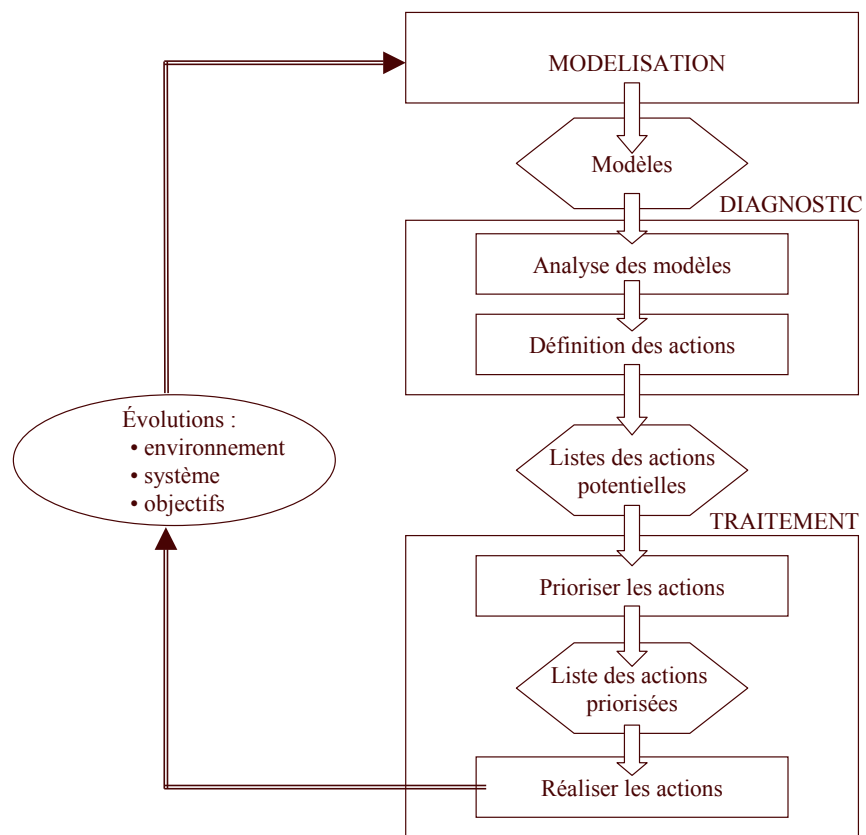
MODELISATION

Modèles

DIAGNOSTIC

Analyse des modèles

Définition des actions

Évolutions :
• environnement
• système
• objectifs

Listes des actions potentielles

TRAITEMENT

Prioriser les actions

Liste des actions priorisées

Réaliser les actions